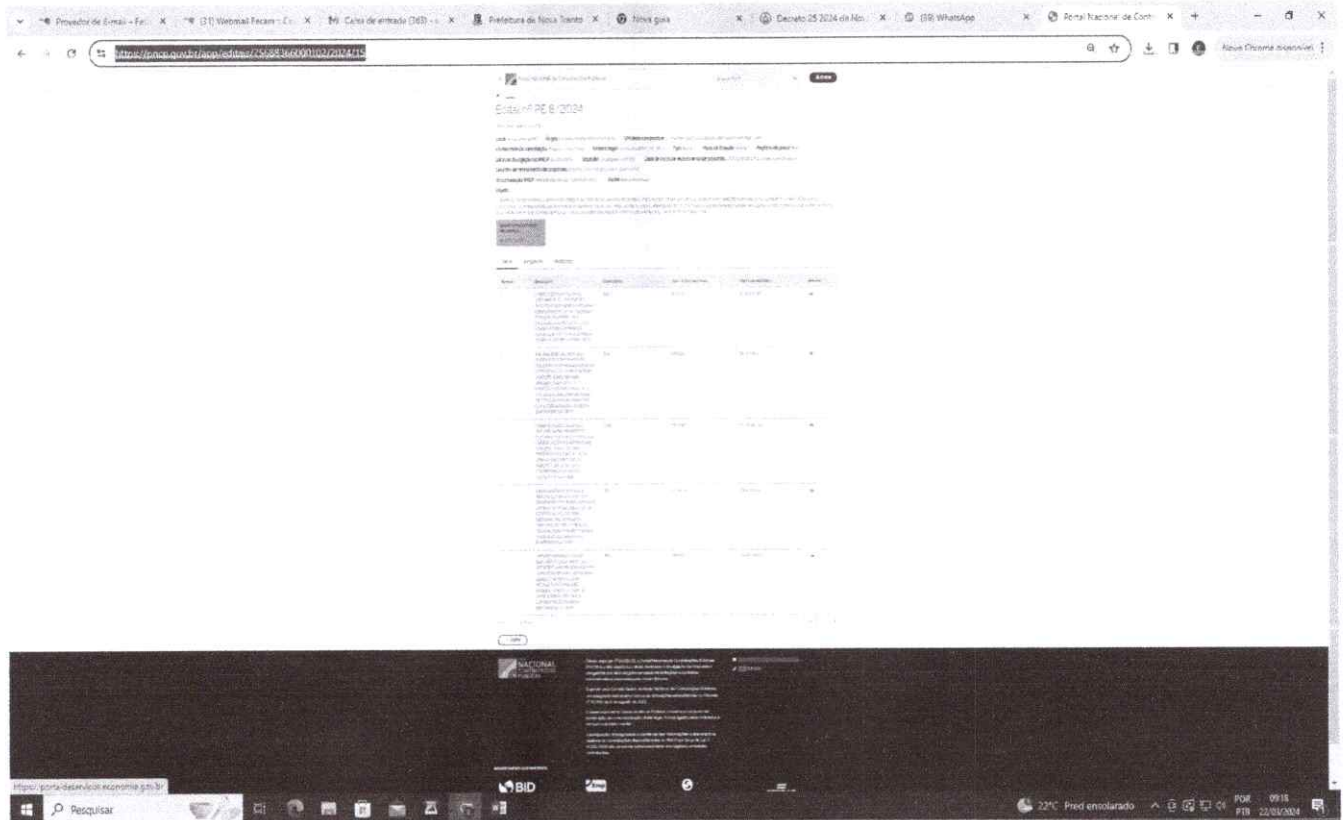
Provedor de E-mail - Fe | (31) Webmail Fecam - C | Caixa de entrada (363) | Prefeitura de Nova Trento | Nova guia | Decreto 25 2024 de No | (39) WhatsApp | Portal Nacional de Cont

https://pncp.gov.br/app/editais/25688366000102/2024/15

Nova Chrome disponível

Edital nº PE 6/2024

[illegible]

Itens | Arquivos | Histórico

Voltar

NACIONAL

BID

https://portal-desenvolvimento.economia.gov.br

Pesquisar

22°C Pred ensolarado

POR PTB 09:15 22/03/2024